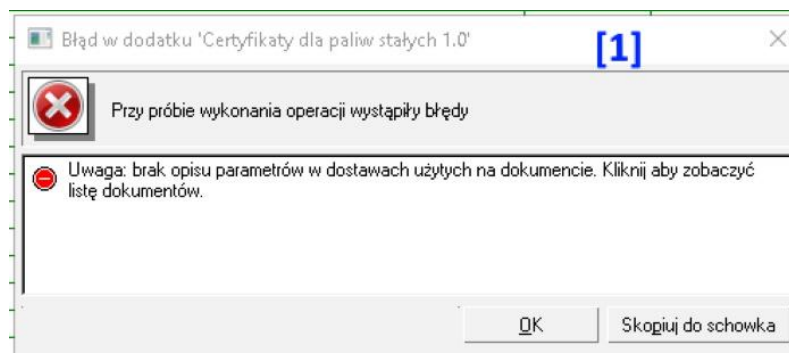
Błąd w dodatku 'Certyfikaty dla paliw stałych 1.0'

[1]

Przy próbie wykonania operacji wystąpiły błędy

Uwaga: brak opisu parametrów w dostawach użytych na dokumencie. Kliknij aby zobaczyć listę dokumentów.

OK

Skopiuj do schowka